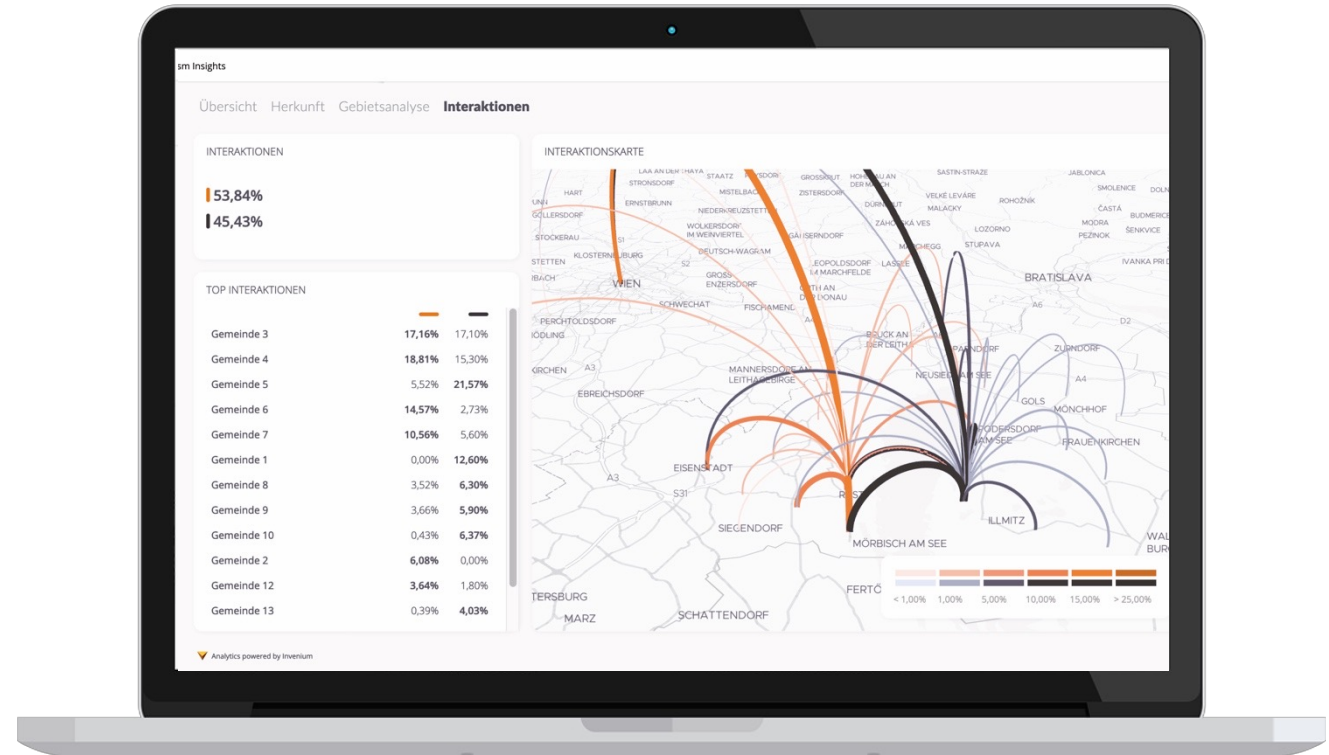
sm Insights

Übersicht Herkunft Gebietsanalyse **Interaktionen**

INTERAKTIONEN

53,84%
45,43%

TOP INTERAKTIONEN

| | | |
|---|---|---|
| Gemeinde 3 | **17,16%** | 17,10% |
| Gemeinde 4 | **18,81%** | 15,30% |
| Gemeinde 5 | 5,52% | **21,57%** |
| Gemeinde 6 | **14,57%** | 2,73% |
| Gemeinde 7 | **10,56%** | 5,60% |
| Gemeinde 1 | 0,00% | **12,60%** |
| Gemeinde 8 | 3,52% | **6,30%** |
| Gemeinde 9 | 3,66% | **5,90%** |
| Gemeinde 10 | 0,43% | **6,37%** |
| Gemeinde 2 | **6,08%** | 0,00% |
| Gemeinde 12 | **3,64%** | 1,80% |
| Gemeinde 13 | 0,39% | **4,03%** |

INTERAKTIONSKARTE

LAA AN DER THAYA STAATZ GROSSKRUT HOHENAU AN DER MARCH SASTIN-STRAZE JABLONICA HART STRONSDORF MISTELBACH ZISTERSDORF VELKÉ LEVÁRE ROHOŽNÍK SMOLENICE DOLN GÖLLERSDORF ERNSTBRUNN NIEDERKREUZSTETTEN MALACKY ČASTÁ BUDMERICE WOLKERSDORF IM WEINVIERTEL ZÁHORSKÁ VES LOZORNO MODRA STOCKERAU S1 DEUTSCH-WAGRAM GÄNSERNDORF MARCHEGG STUPAVA PEZINOK ŠENKVICE STETTEN KLOSTERNEUBURG S2 LEOPOLDSDORF IM MARCHFELDE LASSEE IVANKA PRI D BACH GROSS ENZERSDORF BRATISLAVA WIEN SCHWECHAT ORTH AN DER DONAU A6 FISCHAMEND PERCHTOLDSDORF D2 MÖDLING BRUCK AN DER LEITHA PARNDORF ZURNDORF A3 KIRCHEN MANNERSDORF AM LEITHAGEBIRGE NEUSIEDL AM SEE A4 EBREICHSDORF GOLS MÖNCHHOF PODERSDORF AM SEE FRAUENKIRCHEN EISENSTADT A3 S31 RUST ILLMITZ SIEGENDORF MÖRBISCH AM SEE WAL BURG FERTŐ TERSBURG MARZ SCHATTENDORF

< 1,00% 1,00% 5,00% 10,00% 15,00% > 25,00%

Analytics powered by Invenium